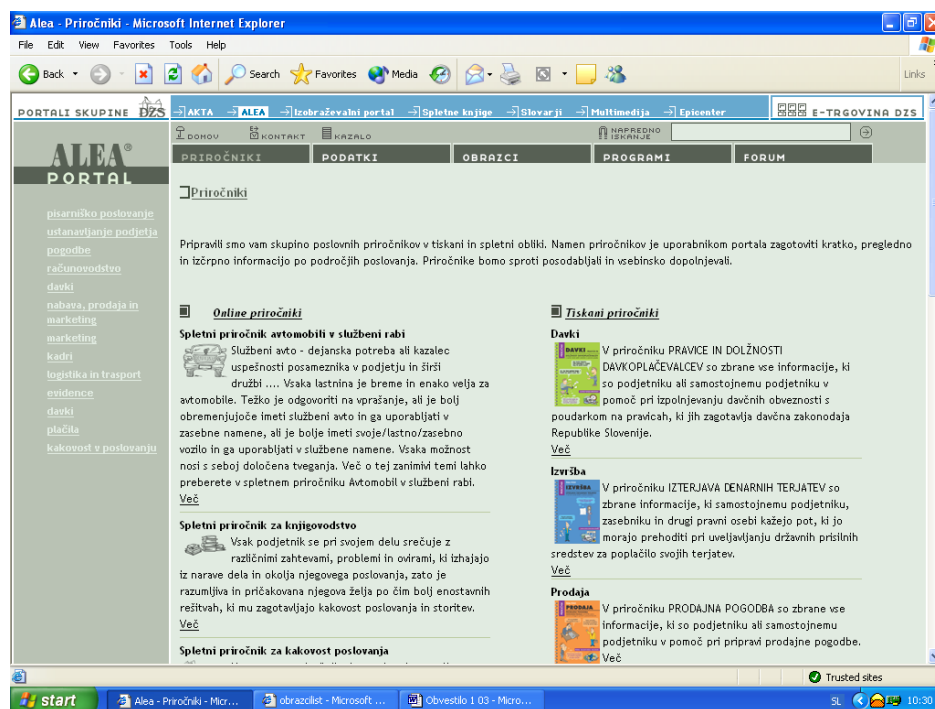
Alea - Priročniki - Microsoft Internet Explorer

File Edit View Favorites Tools Help

Back Search Favorites Media Links

PORTALI SKUPINE DZS AKTA ALEA Izobraževalni portal Spletne knjige Slovarji Multimedija Epicenter E-TRGOVINA DZS

DOMOV KONTAKT KAZALO NAPREDNO ISKANJE

ALEA® PORTAL

PRIROČNIKI PODATKI OBRAZCI PROGRAMI FORUM

pisarniško poslovanje
ustanavljanje podjetja
pogodbe
računovodstvo
davki
nabava, prodaja in marketing
marketing
kadri
logistika in trasport
evidence
davki
plačila
kakovost v poslovanju

Priročniki

Pripravili smo vam skupino poslovnih priročnikov v tiskani in spletni obliki. Namen priročnikov je uporabnikom portala zagotoviti kratko, pregledno in izčrpno informacijo po področjih poslovanja. Priročnike bomo sproti posodabljali in vsebinsko dopolnjevali.

Online priročniki

Spletni priročnik avtomobili v službeni rabi
Službeni avto - dejanska potreba ali kazalec uspešnosti posameznika v podjetju in širši družbi .... Vsaka lastnina je breme in enako velja za avtomobile. Težko je odgovoriti na vprašanje, ali je bolj obremenjujoče imeti službeni avto in ga uporabljati v zasebne namene, ali je bolje imeti svoje/lastno/zasebno vozilo in ga uporabljati v službene namene. Vsaka možnost nosi s seboj določena tveganja. Več o tej zanimivi temi lahko preberete v spletnem priročniku Avtomobil v službeni rabi.
Več

Spletni priročnik za knjigovodstvo
Vsak podjetnik se pri svojem delu srečuje z različnimi zahtevami, problemi in ovirami, ki izhajajo iz narave dela in okolja njegovega poslovanja, zato je razumljiva in pričakovana njegova želja po čim bolj enostavnih rešitvah, ki mu zagotavljajo kakovost poslovanja in storitev.
Več

Spletni priročnik za kakovost poslovanja

Tiskani priročniki

Davki
V priročniku PRAVICE IN DOLŽNOSTI DAVKOPLAČEVALCEV so zbrane vse informacije, ki so podjetniku ali samostojnemu podjetniku v pomoč pri izpolnjevanju davčnih obveznosti s poudarkom na pravicah, ki jih zagotavlja davčna zakonodaja Republike Slovenije.
Več

Izvršba
V priročniku IZTERJAVA DENARNIH TERJATEV so zbrane informacije, ki samostojnemu podjetniku, zasebniku in drugi pravni osebi kažejo pot, ki jo morajo prehoditi pri uveljavljanju državnih prisilnih sredstev za poplačilo svojih terjatev.
Več

Prodaja
V priročniku PRODAJNA POGODBA so zbrane vse informacije, ki so podjetniku ali samostojnemu podjetniku v pomoč pri pripravi prodajne pogodbe.
Več

Trusted sites

start Alea - Priročniki - Micr... obrazcilist - Microsoft ... Obvestilo 1 03 - Micro... SL 10:30